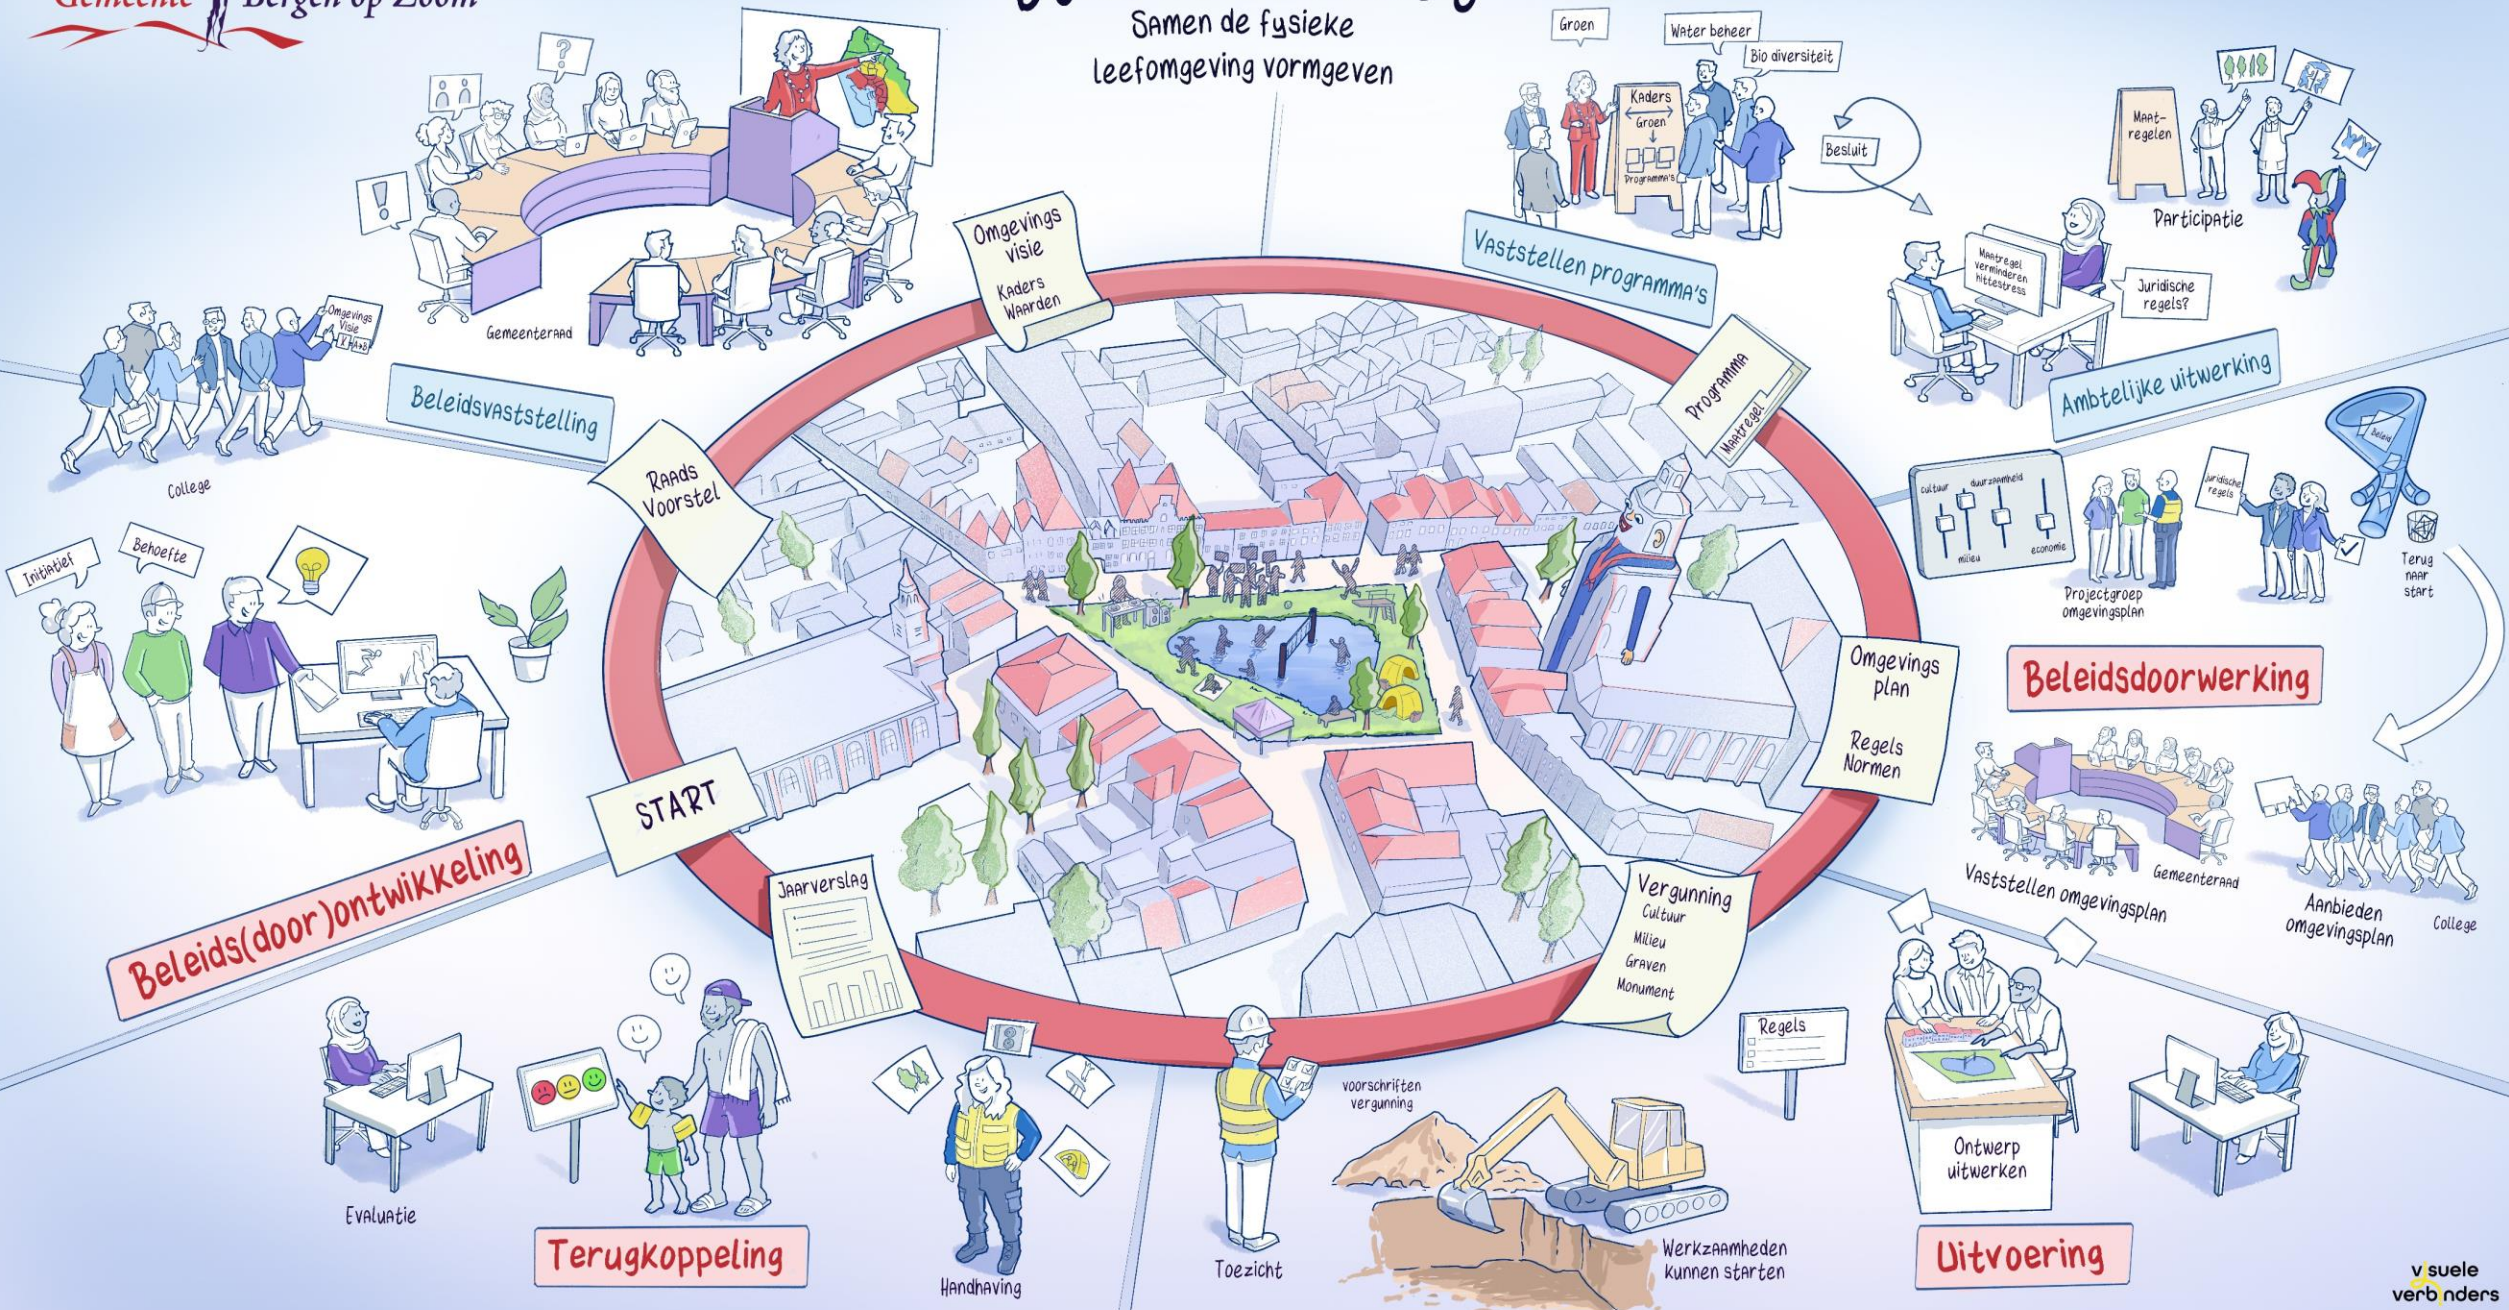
Gemeente Bergen op Zoom

Samen de fysieke leefomgeving vormgeven

Groen
Water beheer
Bio diversiteit
Kaders
Groen
Programma's
Besluit
Maatregelen
Participatie
Vaststellen programma's
Maatregel verminderen hittestress
Juridische regels?
Ambtelijke uitwerking

Omgevings visie
Kaders
Waarden
Gemeenteraad
Omgevings Visie
College
Beleidsvaststelling
Raads Voorstel
Programma
Maatregel

Cultuur
duurzaamheid
milieu
economie
Projectgroep omgevingsplan
Juridische regels
Beleid
Terug naar start
Beleidsdoorwerking
Omgevings plan
Regels
Normen

Initiatief
Behoefte
START
Beleids(door)ontwikkeling

Gemeenteraad
Vaststellen omgevingsplan
Aanbieden omgevingsplan
College

Jaarverslag
Vergunning
Cultuur
Milieu
Graven
Monument

Evaluatie
Terugkoppeling
Handhaving
voorschriften vergunning
Toezicht
Regels
Werkzaamheden kunnen starten
Ontwerp uitwerken
Uitvoering

visuele verbinders